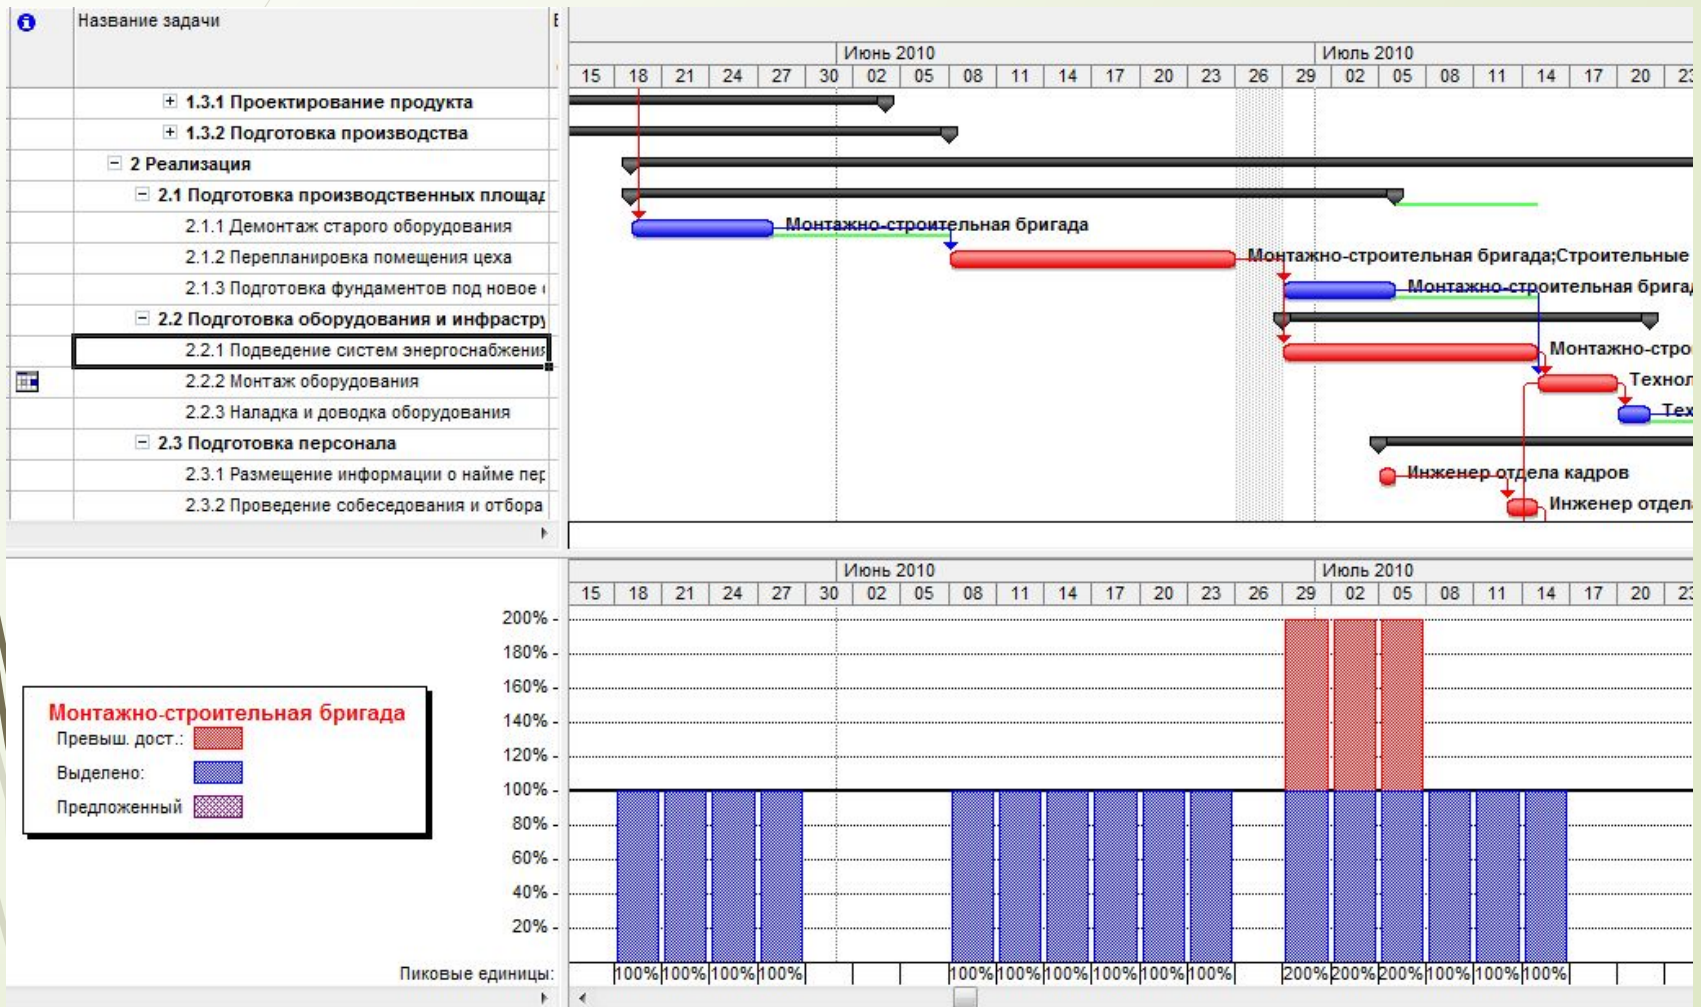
Название задачи

Июнь 2010 | Июль 2010
15 18 21 24 27 30 02 05 08 11 14 17 20 23 26 29 02 05 08 11 14 17 20 2

1.3.1 Проектирование продукта
1.3.2 Подготовка производства
2 Реализация
2.1 Подготовка производственных площад
2.1.1 Демонтаж старого оборудования
2.1.2 Перепланировка помещения цеха
2.1.3 Подготовка фундаментов под новое
2.2 Подготовка оборудования и инфрастру
2.2.1 Подведение систем энергоснабжения
2.2.2 Монтаж оборудования
2.2.3 Наладка и доводка оборудования
2.3 Подготовка персонала
2.3.1 Размещение информации о найме пер
2.3.2 Проведение собеседования и отбора

Монтажно-строительная бригада
Монтажно-строительная бригада;Строительные
Монтажно-строительная брига
Монтажно-стро
Технол
Тех
Инженер отдела кадров
Инженер отдел

Июнь 2010 | Июль 2010
15 18 21 24 27 30 02 05 08 11 14 17 20 23 26 29 02 05 08 11 14 17 20 2

200%
180%
160%
140%
120%
100%
80%
60%
40%
20%

Монтажно-строительная бригада
Превыш. дост.:
Выделено:
Предложенный

Пиковые единицы: 100% 100% 100% 100% 100% 100% 100% 100% 100% 100% 200% 200% 200% 100% 100% 100%